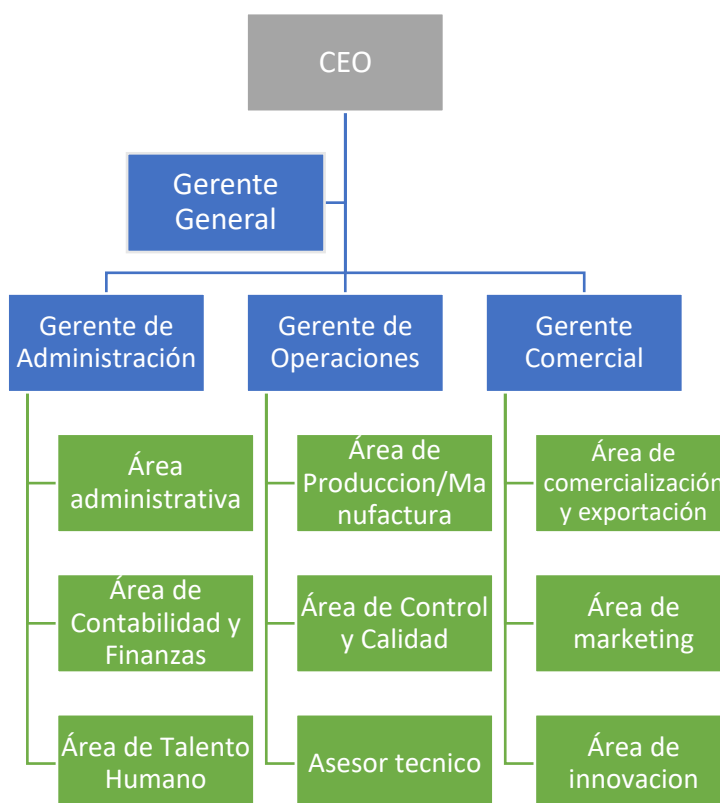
CEO

Gerente General

Gerente de Administración

Gerente de Operaciones

Gerente Comercial

Área administrativa

Área de Contabilidad y Finanzas

Área de Talento Humano

Área de Produccion/Manufactura

Área de Control y Calidad

Asesor tecnico

Área de comercializacion y exportación

Área de marketing

Área de innovacion